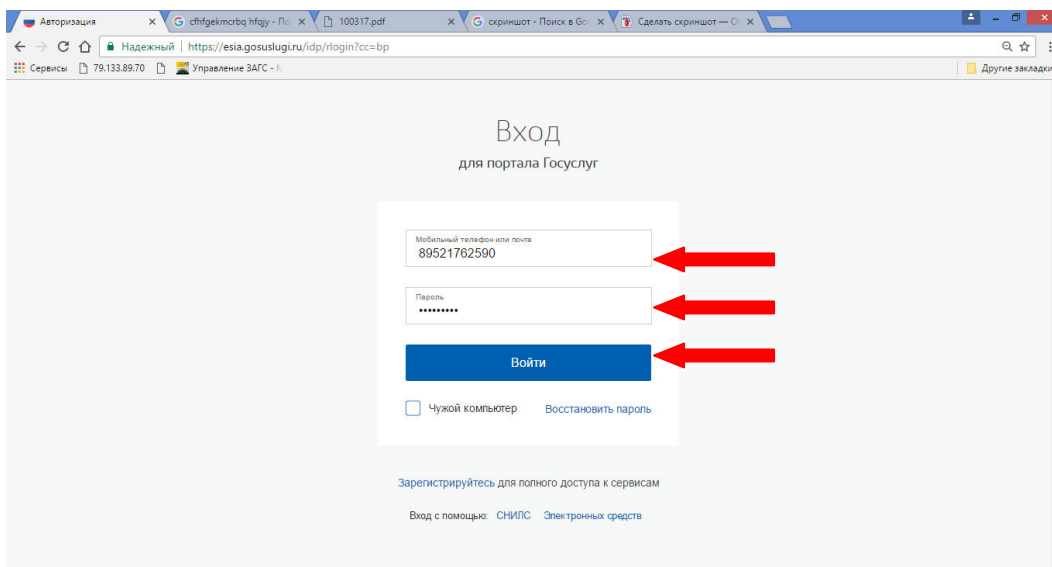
Авторизация ×
cfhfgekmcrbq hfqjy - По ×
100317.pdf ×
скриншот - Поиск в Goo ×
Сделать скриншот — О ×

Надежный | https://esia.gosuslugi.ru/idp/rlogin?cc=bp

Сервисы 79.133.89.70 Управление ЗАГС - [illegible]
Другие закладки

Вход
для портала Госуслуг

Мобильный телефон или почта
89521762590

Пароль
•••••••••

Войти

Чужой компьютер Восстановить пароль

Зарегистрируйтесь для полного доступа к сервисам

Вход с помощью: СНИЛС Электронных средств